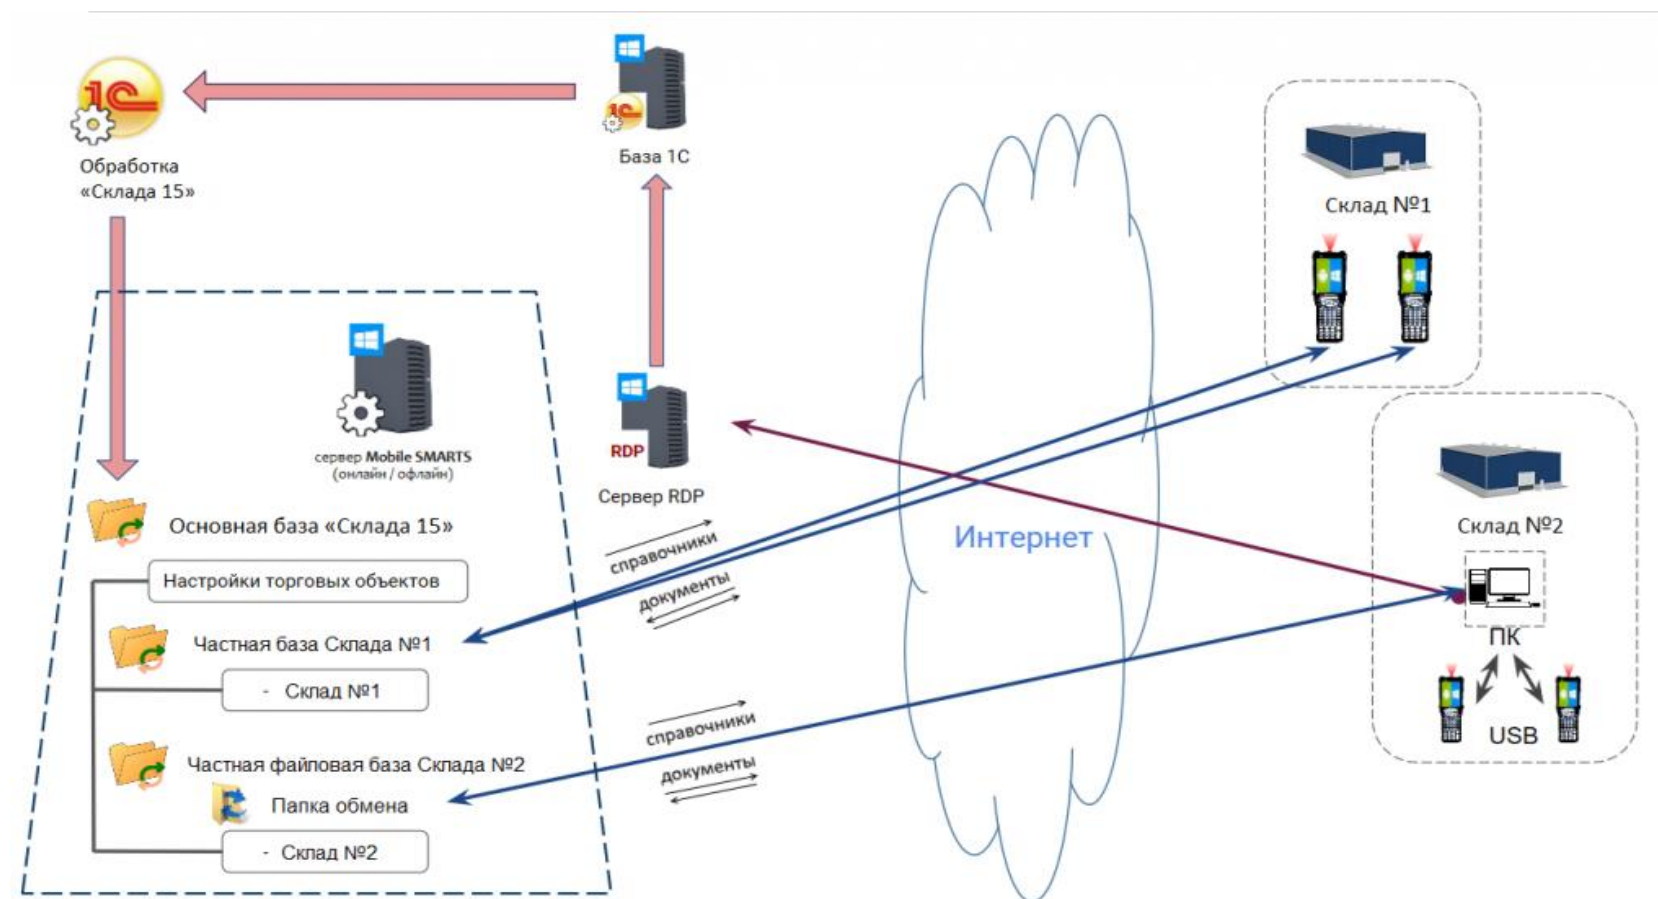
1С

Обработка «Склада 15»

1С

База 1С

Склад №1

сервер Mobile SMARTS (онлайн / офлайн)

RDP

Сервер RDP

Основная база «Склада 15»

Настройки торговых объектов

Частная база Склада №1

- Склад №1

Частная файловая база Склада №2

Папка обмена

- Склад №2

справочники

документы

справочники

документы

Интернет

Склад №2

ПК

USB